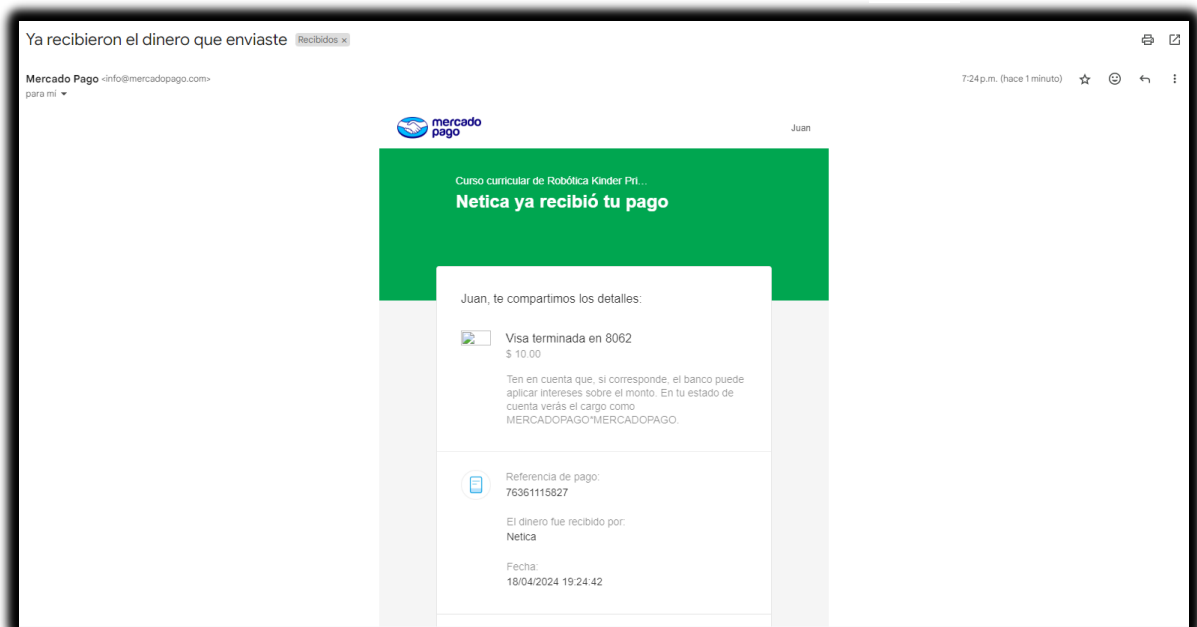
Ya recibieron el dinero que enviaste Recibidos ×

Mercado Pago <info@mercadopago.com>
para mí

7:24 p.m. (hace 1 minuto)

mercado pago

Juan

Curso curricular de Robótica Kinder Pri...

Netica ya recibió tu pago

Juan, te compartimos los detalles:

Visa terminada en 8062
$ 10.00

Ten en cuenta que, si corresponde, el banco puede aplicar intereses sobre el monto. En tu estado de cuenta verás el cargo como MERCADOPAGO*MERCADOPAGO.

Referencia de pago:
76361115827

El dinero fue recibido por:
Netica

Fecha:
18/04/2024 19:24:42